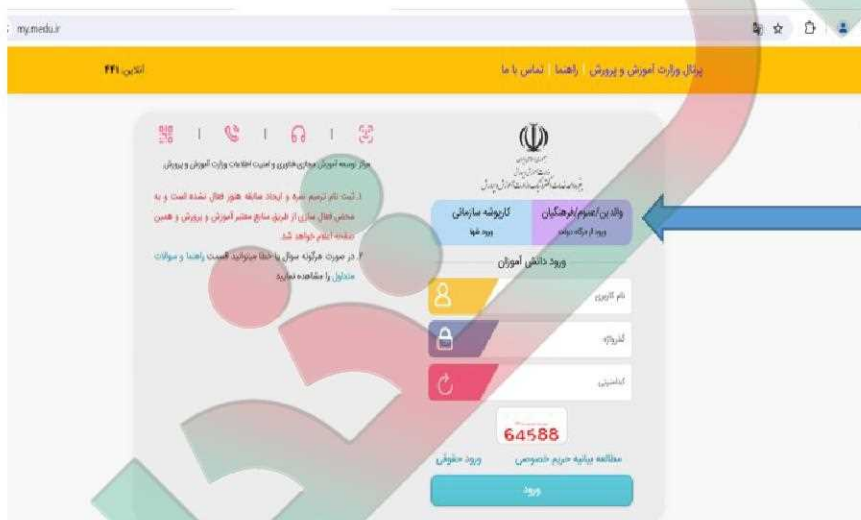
my.medu.ir

پرتال وزارت آموزش و پرورش | راهنما | تماس با ما

آنلاین: ۴۴۱

مرکز توسعه آموزش مجازی فناوری و امنیت اطلاعات وزارت آموزش و پرورش

۱. ثبت نام ترمیم نمره و ایجاد سابقه هنوز فعال نشده است و به محض فعال سازی از طریق منابع معتبر آموزش و پرورش و همین صفحه اعلام خواهد شد.

۲. در صورت هرگونه سوال یا خطا میتوانید قسمت راهنما و سوالات متداول را مشاهده نمایید

والدین/عموم/فرهنگیان
ورود از درگاه دولت

کارپوشه سازمانی
ورود شها

ورود دانش آموزان

نام کاربری

گذرواژه

کدامنیتی

64588

مطالعه بیانیه حریم خصوصی

ورود حقوقی

ورود